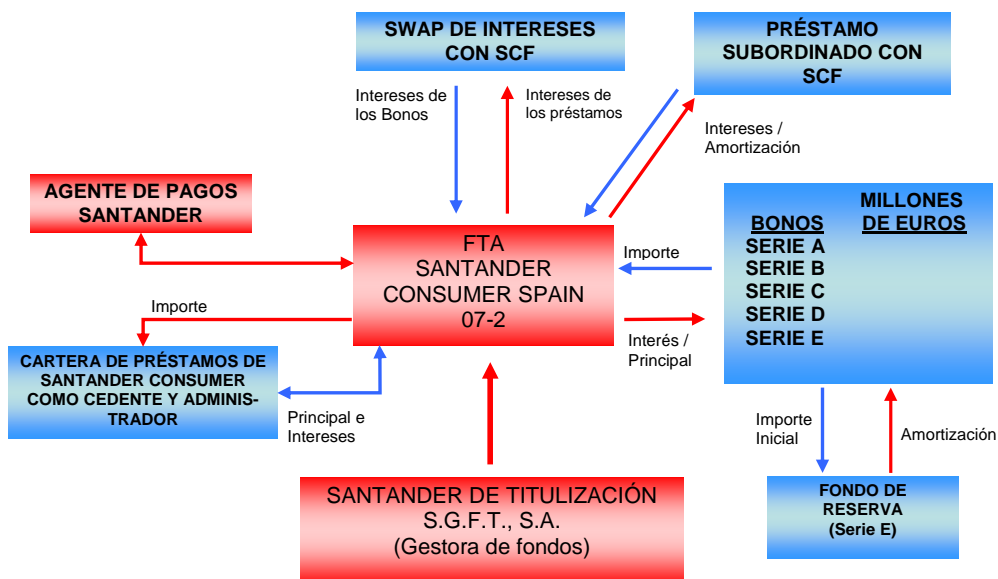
SWAP DE INTERESES CON SCF

PRÉSTAMO SUBORDINADO CON SCF

Intereses de los Bonos

Intereses de los préstamos

Intereses / Amortización

AGENTE DE PAGOS SANTANDER

FTA
SANTANDER
CONSUMER SPAIN
07-2

MILLONES DE EUROS

BONOS
SERIE A
SERIE B
SERIE C
SERIE D
SERIE E

Importe

Importe

Interés / Principal

CARTERA DE PRÉSTAMOS DE SANTANDER CONSUMER COMO CEDENTE Y ADMINISTRADOR

Principal e Intereses

Importe Inicial

Amortización

SANTANDER DE TITULIZACIÓN
S.G.F.T., S.A.
(Gestora de fondos)

FONDO DE RESERVA
(Serie E)